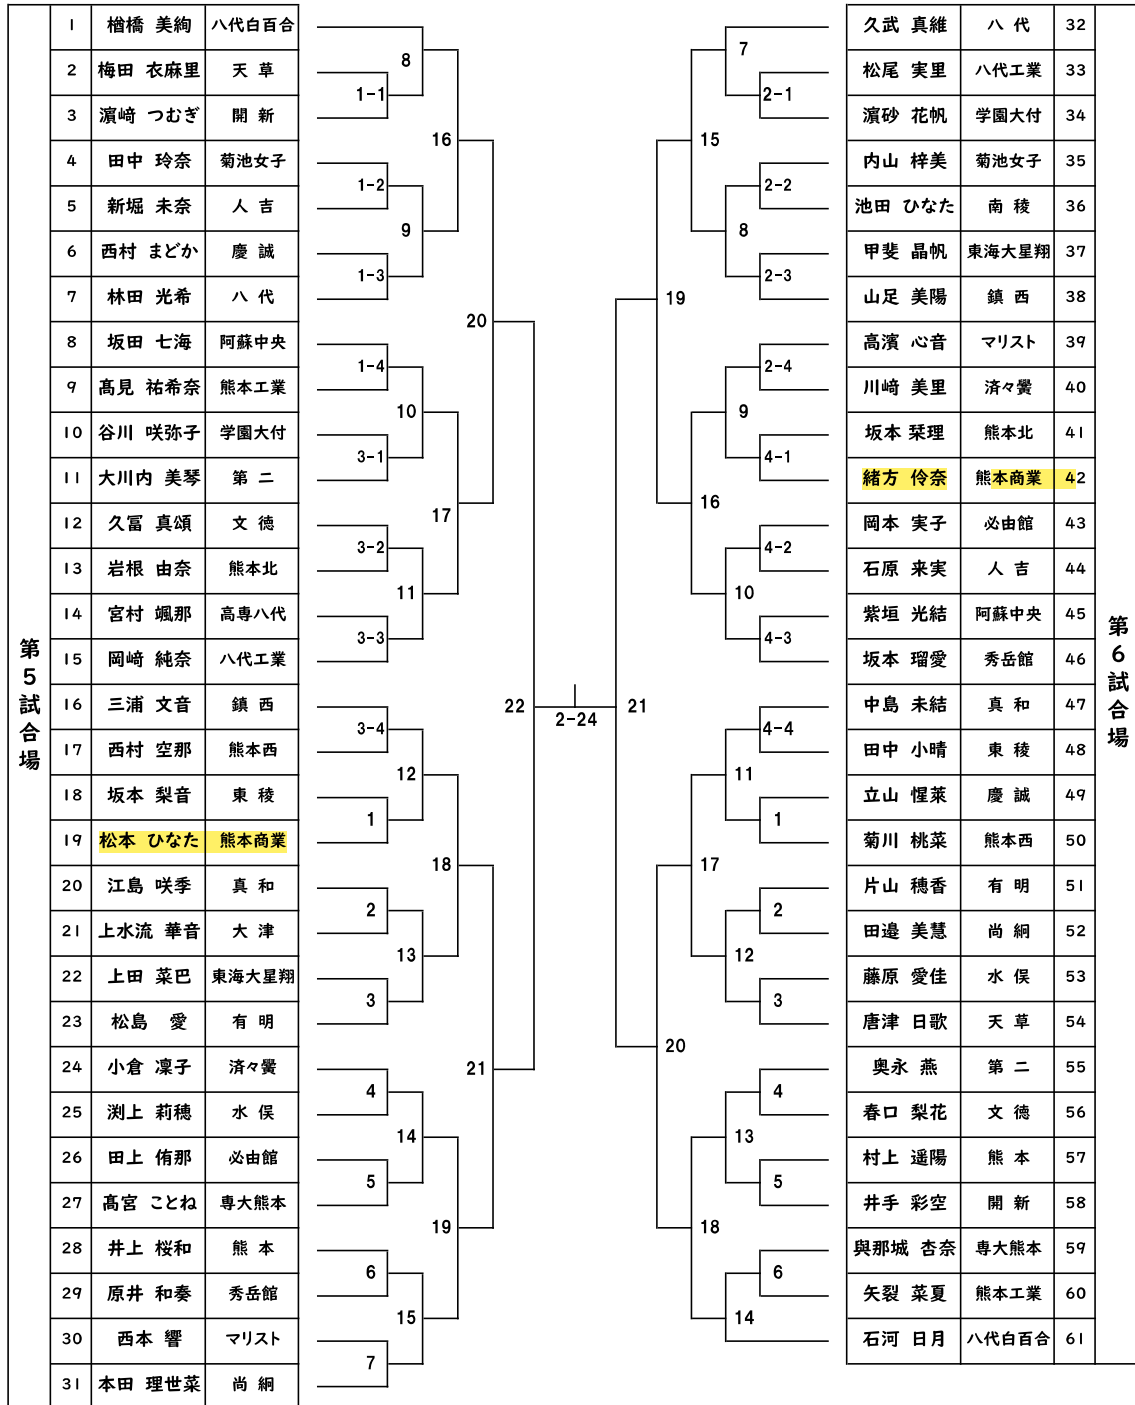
第5試合場

| 1 | 檜橋 美絢 | 八代白百合 |
|---|---|---|
| 2 | 梅田 衣麻里 | 天 草 |
| 3 | 濵﨑 つむぎ | 開 新 |
| 4 | 田中 玲奈 | 菊池女子 |
| 5 | 新堀 未奈 | 人 吉 |
| 6 | 西村 まどか | 慶 誠 |
| 7 | 林田 光希 | 八 代 |
| 8 | 坂田 七海 | 阿蘇中央 |
| 9 | 髙見 祐希奈 | 熊本工業 |
| 10 | 谷川 咲弥子 | 学園大付 |
| 11 | 大川内 美琴 | 第 二 |
| 12 | 久冨 真頌 | 文 徳 |
| 13 | 岩根 由奈 | 熊本北 |
| 14 | 宮村 颯那 | 高専八代 |
| 15 | 岡﨑 純奈 | 八代工業 |
| 16 | 三浦 文音 | 鎮 西 |
| 17 | 西村 空那 | 熊本西 |
| 18 | 坂本 梨音 | 東 稜 |
| 19 | 松本 ひなた | 熊本商業 |
| 20 | 江島 咲季 | 真 和 |
| 21 | 上水流 華音 | 大 津 |
| 22 | 上田 菜巴 | 東海大星翔 |
| 23 | 松島 愛 | 有 明 |
| 24 | 小倉 凜子 | 済々黌 |
| 25 | 渕上 莉穂 | 水 俣 |
| 26 | 田上 侑那 | 必由館 |
| 27 | 髙宮 ことね | 専大熊本 |
| 28 | 井上 桜和 | 熊 本 |
| 29 | 原井 和奏 | 秀岳館 |
| 30 | 西本 響 | マリスト |
| 31 | 本田 理世菜 | 尚 絅 |

8 1-1 16 1-2 9 1-3 20 1-4 10 3-1 17 3-2 11 3-3 22 3-4 12 1 18 2 13 3 21 4 14 5 19 6 15 7

2-24

7 2-1 15 2-2 8 2-3 19 2-4 9 4-1 16 4-2 10 4-3 21 4-4 11 1 17 2 12 3 20 4 13 5 18 6 14

| 久武 真維 | 八 代 | 32 |
|---|---|---|
| 松尾 実里 | 八代工業 | 33 |
| 濵砂 花帆 | 学園大付 | 34 |
| 内山 梓美 | 菊池女子 | 35 |
| 池田 ひなた | 南 稜 | 36 |
| 甲斐 晶帆 | 東海大星翔 | 37 |
| 山足 美陽 | 鎮 西 | 38 |
| 高濱 心音 | マリスト | 39 |
| 川﨑 美里 | 済々黌 | 40 |
| 坂本 栞理 | 熊本北 | 41 |
| 緒方 伶奈 | 熊本商業 | 42 |
| 岡本 実子 | 必由館 | 43 |
| 石原 来実 | 人 吉 | 44 |
| 紫垣 光結 | 阿蘇中央 | 45 |
| 坂本 瑠愛 | 秀岳館 | 46 |
| 中島 未結 | 真 和 | 47 |
| 田中 小晴 | 東 稜 | 48 |
| 立山 惺莱 | 慶 誠 | 49 |
| 菊川 桃菜 | 熊本西 | 50 |
| 片山 穂香 | 有 明 | 51 |
| 田邉 美慧 | 尚 絅 | 52 |
| 藤原 愛佳 | 水 俣 | 53 |
| 唐津 日歌 | 天 草 | 54 |
| 奥永 燕 | 第 二 | 55 |
| 春口 梨花 | 文 徳 | 56 |
| 村上 遥陽 | 熊 本 | 57 |
| 井手 彩空 | 開 新 | 58 |
| 與那城 杏奈 | 専大熊本 | 59 |
| 矢裂 菜夏 | 熊本工業 | 60 |
| 石河 日月 | 八代白百合 | 61 |

第6試合場